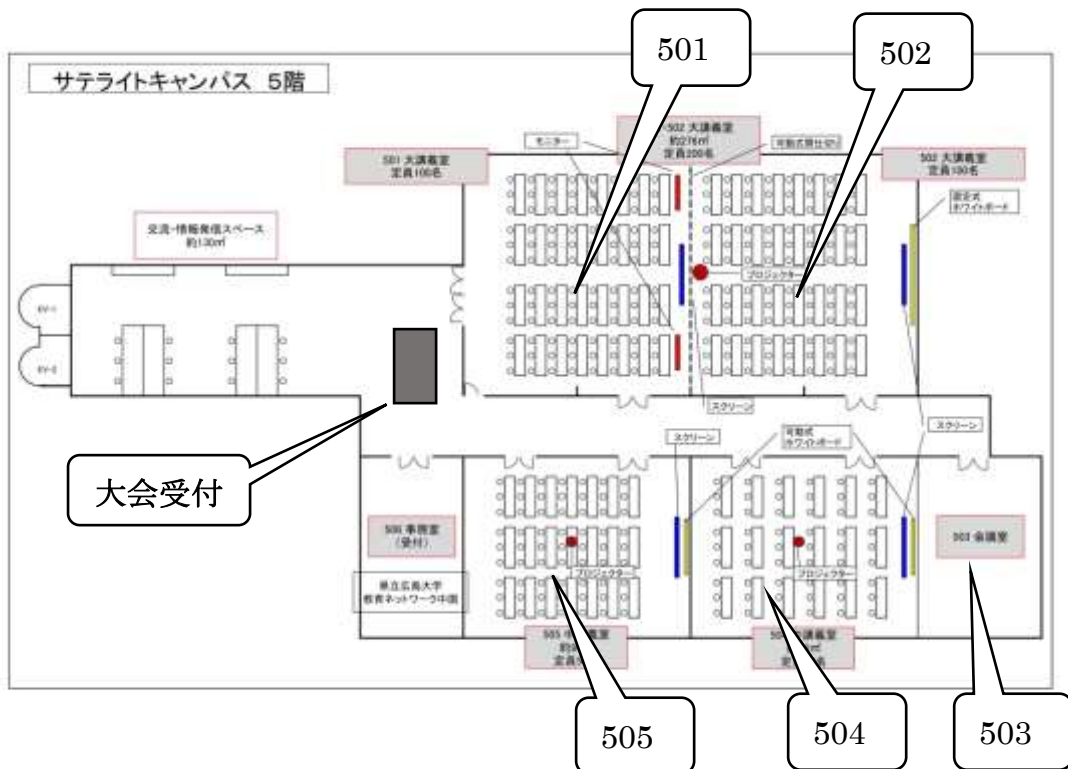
サテライトキャンパス 5階

501

502

モニター

502 大講義室
約276㎡
定員200名

可動式間仕切り

501 大講義室
定員100名

502 大講義室
定員100名

固定式
ホワイトボード

交流・情報発信スペース
約130㎡

プロジェクター

EV-1

EV-2

スクリーン

スクリーン

可動式
ホワイトボード

スクリーン

大会受付

506 事務室
(受付)

503 会議室

県立広島大学
教育ネットワーク中国

プロジェクター

プロジェクター

505 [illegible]義室
約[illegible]
定員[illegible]

50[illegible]講義室
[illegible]㎡
定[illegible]

505

504

503